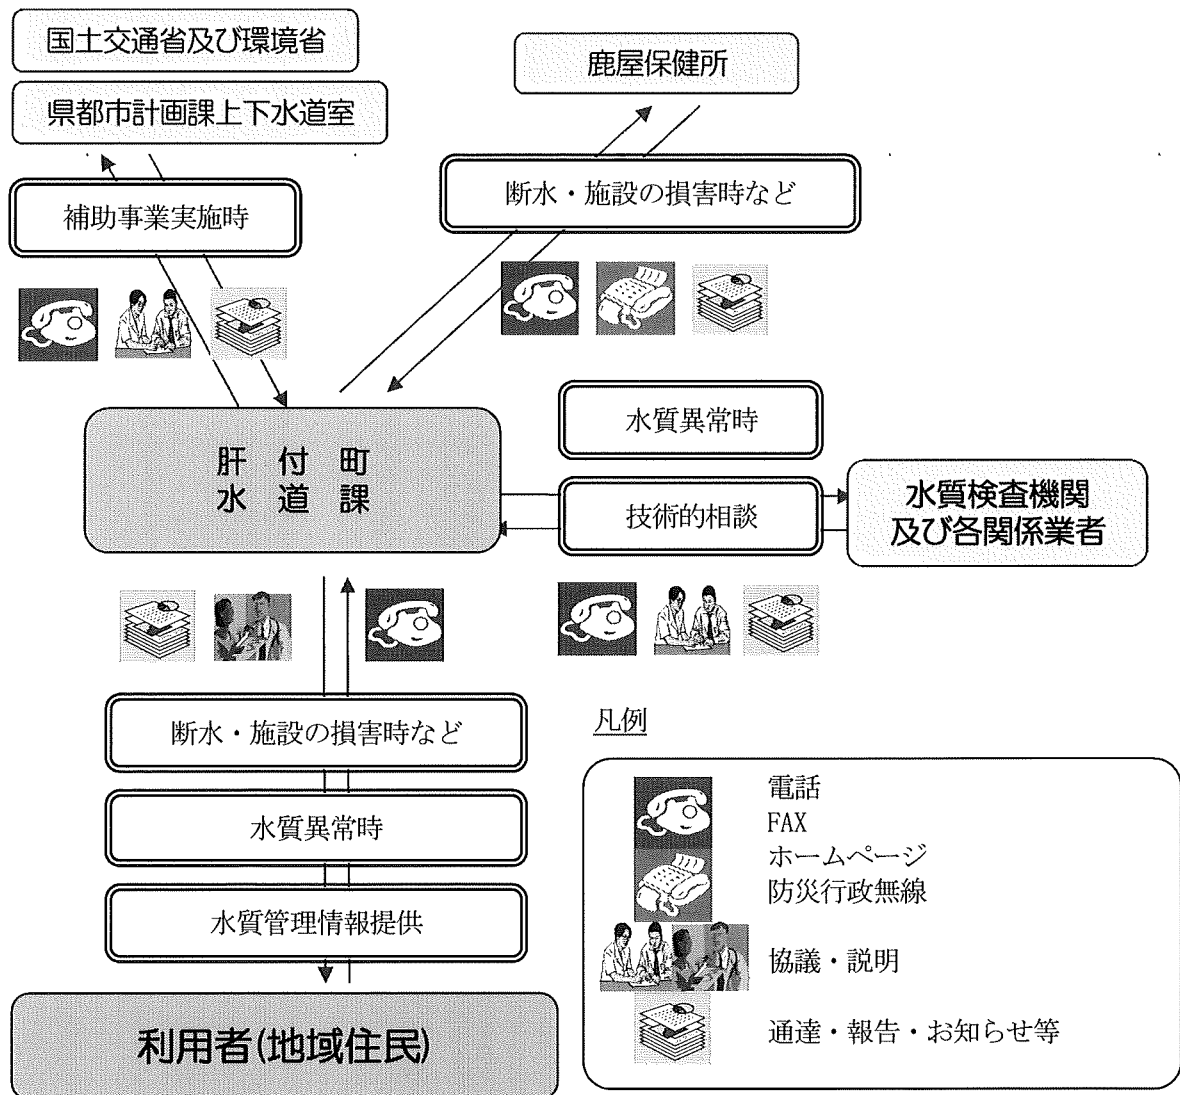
国土交通省及び環境省

県都市計画課上下水道室

鹿屋保健所

補助事業実施時

断水・施設の損害時など

肝 付 町
水 道 課

水質異常時

技術的相談

水質検査機関
及び各関係業者

断水・施設の損害時など

水質異常時

水質管理情報提供

利用者(地域住民)

凡例

電話
FAX
ホームページ
防災行政無線

協議・説明

通達・報告・お知らせ等